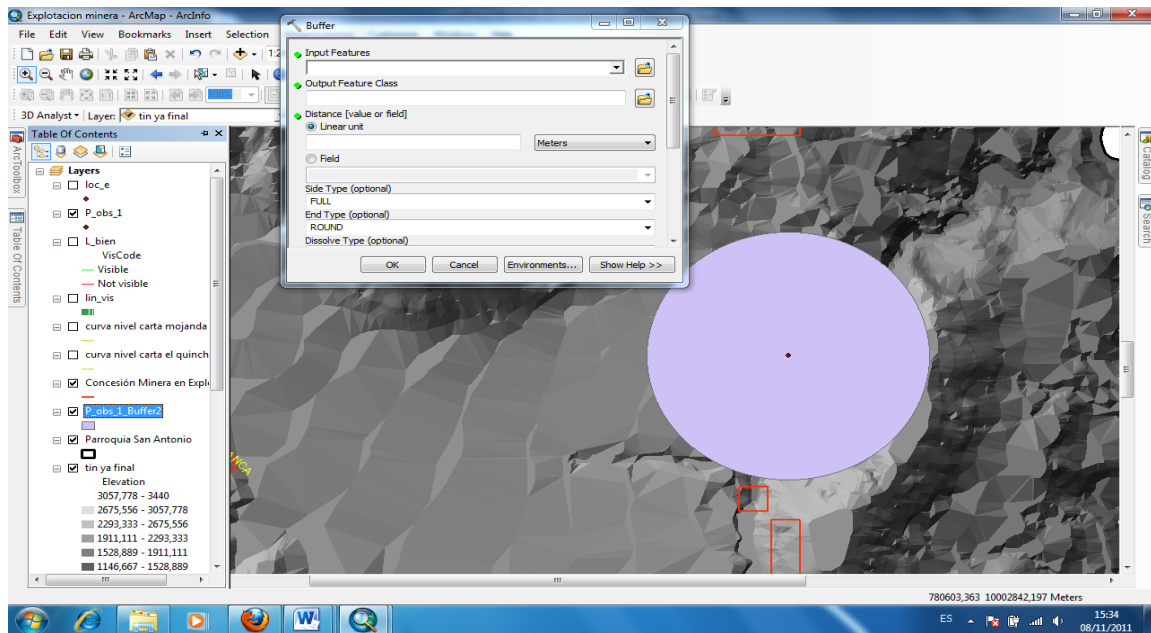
Explotacion minera - ArcMap - ArcInfo

File Edit View Bookmarks Insert Selection

3D Analyst ▾ Layer: tin ya final

Table Of Contents

Layers
loc_e
P_obs_1
L_bien
VisCode
Visible
Not visible
lin_vis
curva nivel carta mojanda
curva nivel carta el quinch
Concesión Minera en Expl
P_obs_1_Buffer2
Parroquia San Antonio
tin ya final
Elevation
3057,778 - 3440
2675,556 - 3057,778
2293,333 - 2675,556
1911,111 - 2293,333
1528,889 - 1911,111
1146,667 - 1528,889

ArcToolbox
Table Of Contents
Catalog
Search

Buffer

Input Features
Output Feature Class
Distance [value or field]
Linear unit
Meters
Field
Side Type (optional)
FULL
End Type (optional)
ROUND
Dissolve Type (optional)

OK Cancel Environments... Show Help >>

780603,363 10002842,197 Meters

ES
15:34
08/11/2011